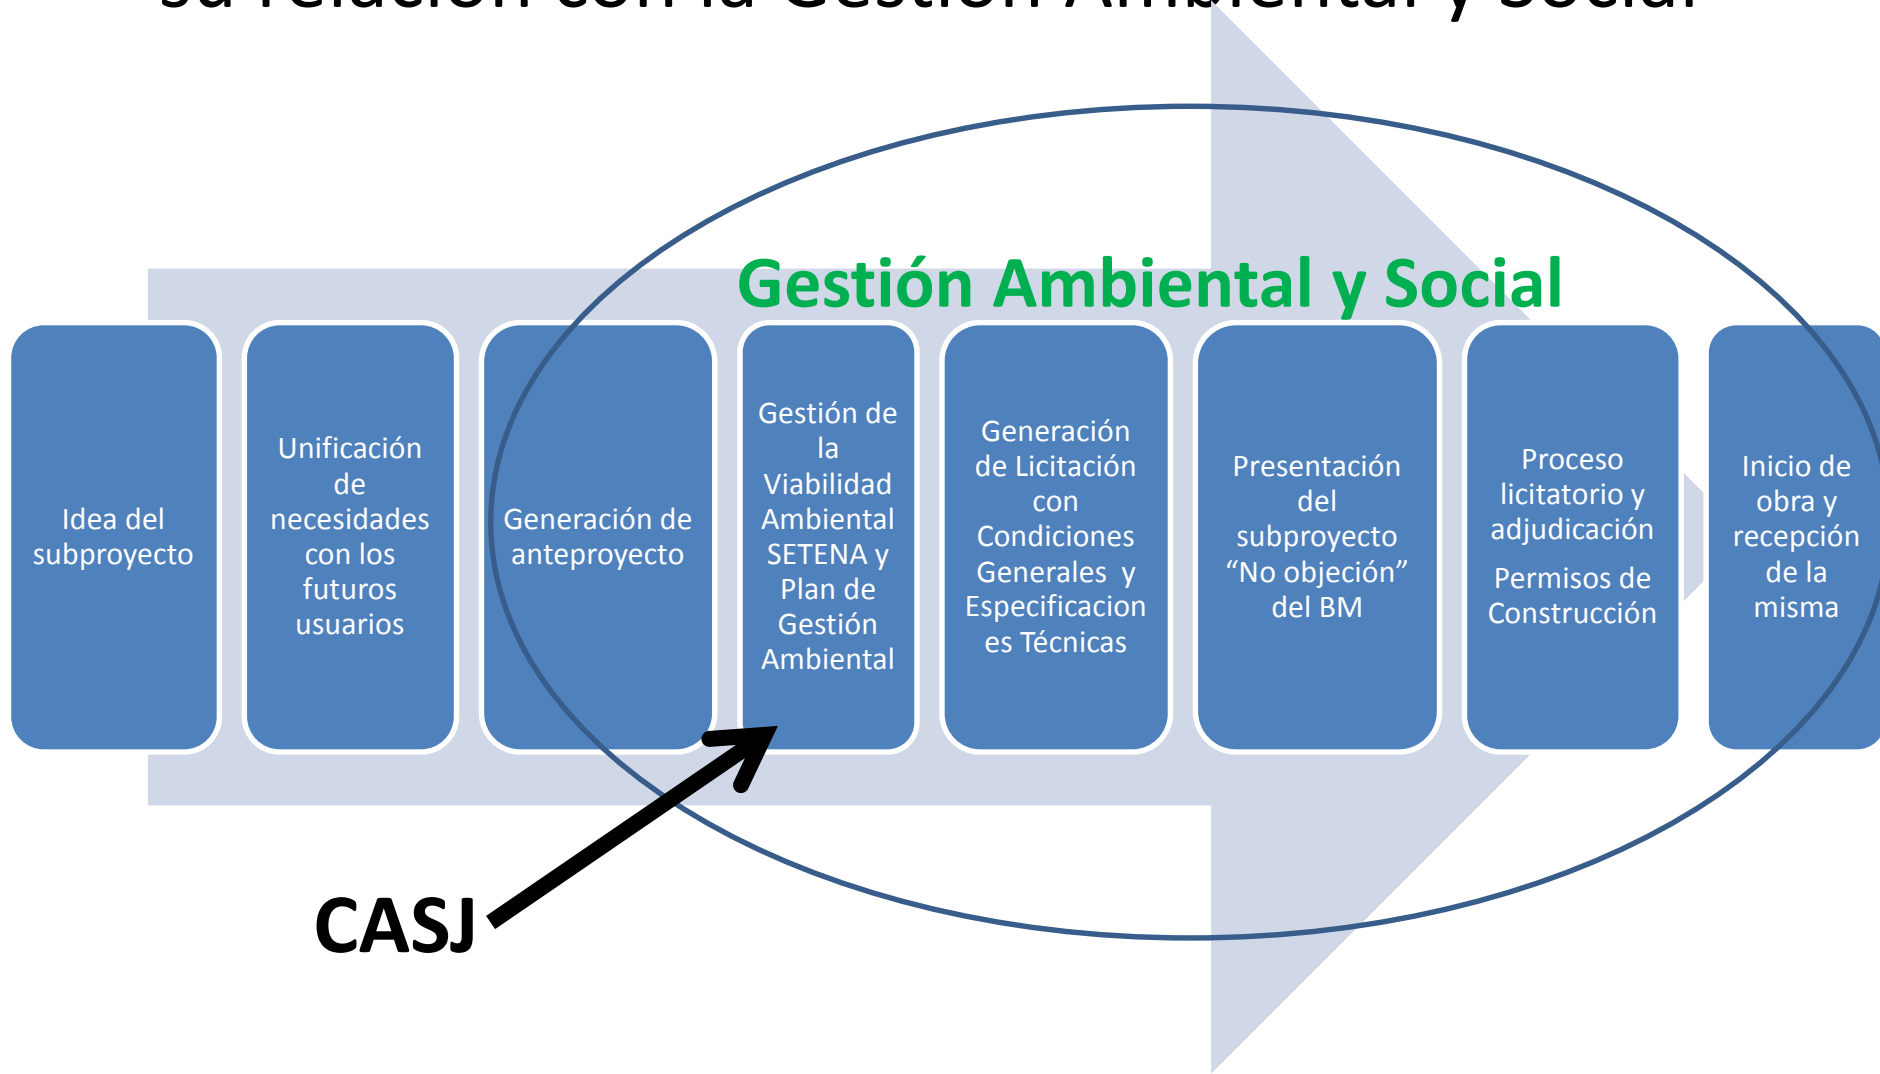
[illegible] relación con la Gestión Ambiental y Social

Gestión Ambiental y Social

Idea del subproyecto

Unificación de necesidades con los futuros usuarios

Generación de anteproyecto

Gestión de la Viabilidad Ambiental SETENA y Plan de Gestión Ambiental

Generación de Licitación con Condiciones Generales y Especificaciones Técnicas

Presentación del subproyecto "No objeción" del BM

Proceso licitatorio y adjudicación

Permisos de Construcción

Inicio de obra y recepción de la misma

CASJ